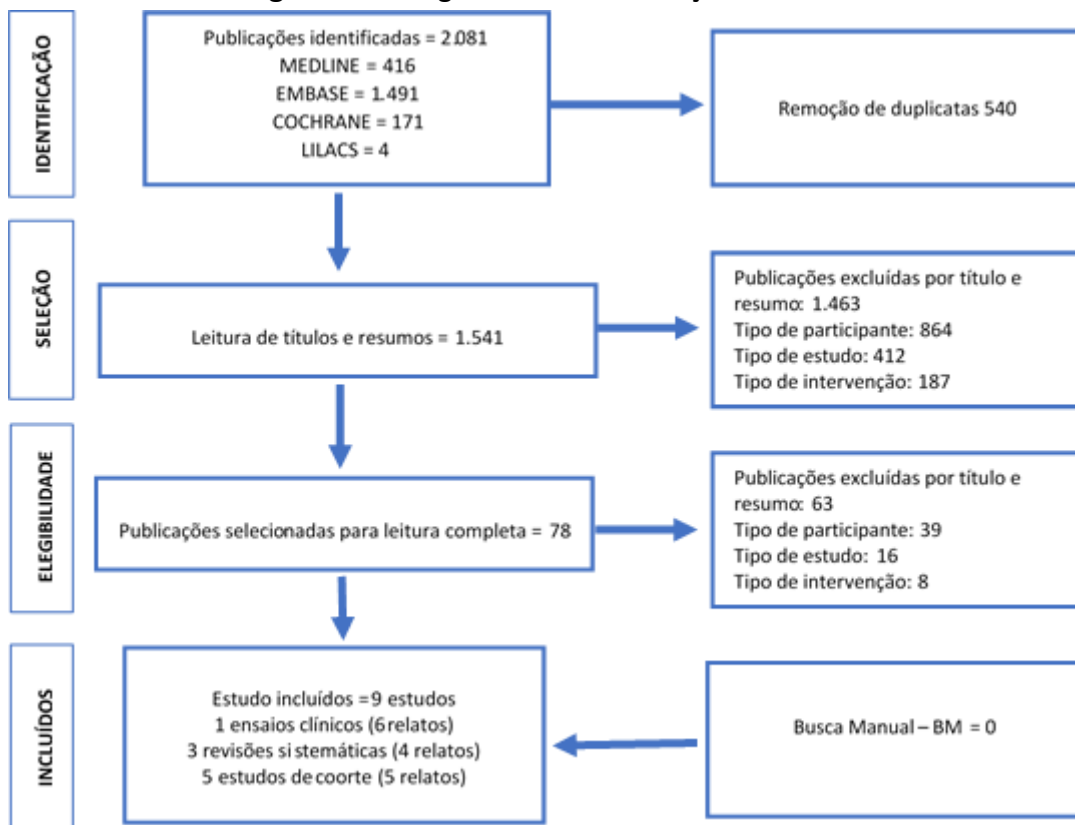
IDENTIFICAÇÃO

Publicações identificadas = 2.081
MEDLINE = 416
EMBASE = 1.491
COCHRANE = 171
LILACS = 4

Remoção de duplicatas 540

SELEÇÃO

Leitura de títulos e resumos = 1.541

Publicações excluídas por título e resumo: 1.463
Tipo de participante: 864
Tipo de estudo: 412
Tipo de intervenção: 187

ELEGIBILIDADE

Publicações selecionadas para leitura completa = 78

Publicações excluídas por título e resumo: 63
Tipo de participante: 39
Tipo de estudo: 16
Tipo de intervenção: 8

INCLUÍDOS

Estudo incluídos =9 estudos
1 ensaios clínicos (6 relatos)
3 revisões sistemáticas (4 relatos)
5 estudos de coorte (5 relatos)

Busca Manual – BM = 0